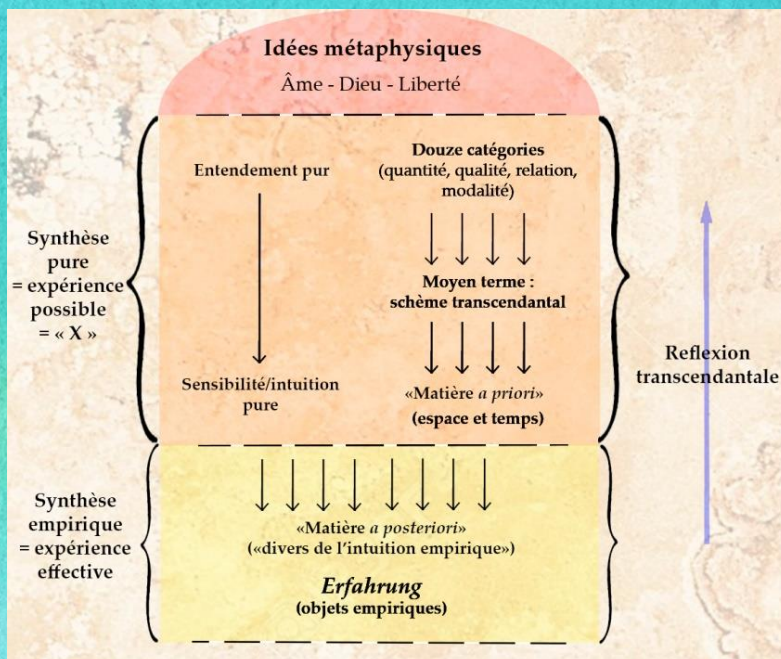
Idées métaphysiques

Âme - Dieu - Liberté

Synthèse pure = expérience possible = « X »

Entendement pur

Douze catégories (quantité, qualité, relation, modalité)

Moyen terme : schème transcendantal

Sensibilité/intuition pure

«Matière *a priori*» (espace et temps)

Reflexion transcendantale

Synthèse empirique = expérience effective

«Matière *a posteriori*» («divers de l'intuition empirique»)

*Erfahrung*
(objets empiriques)